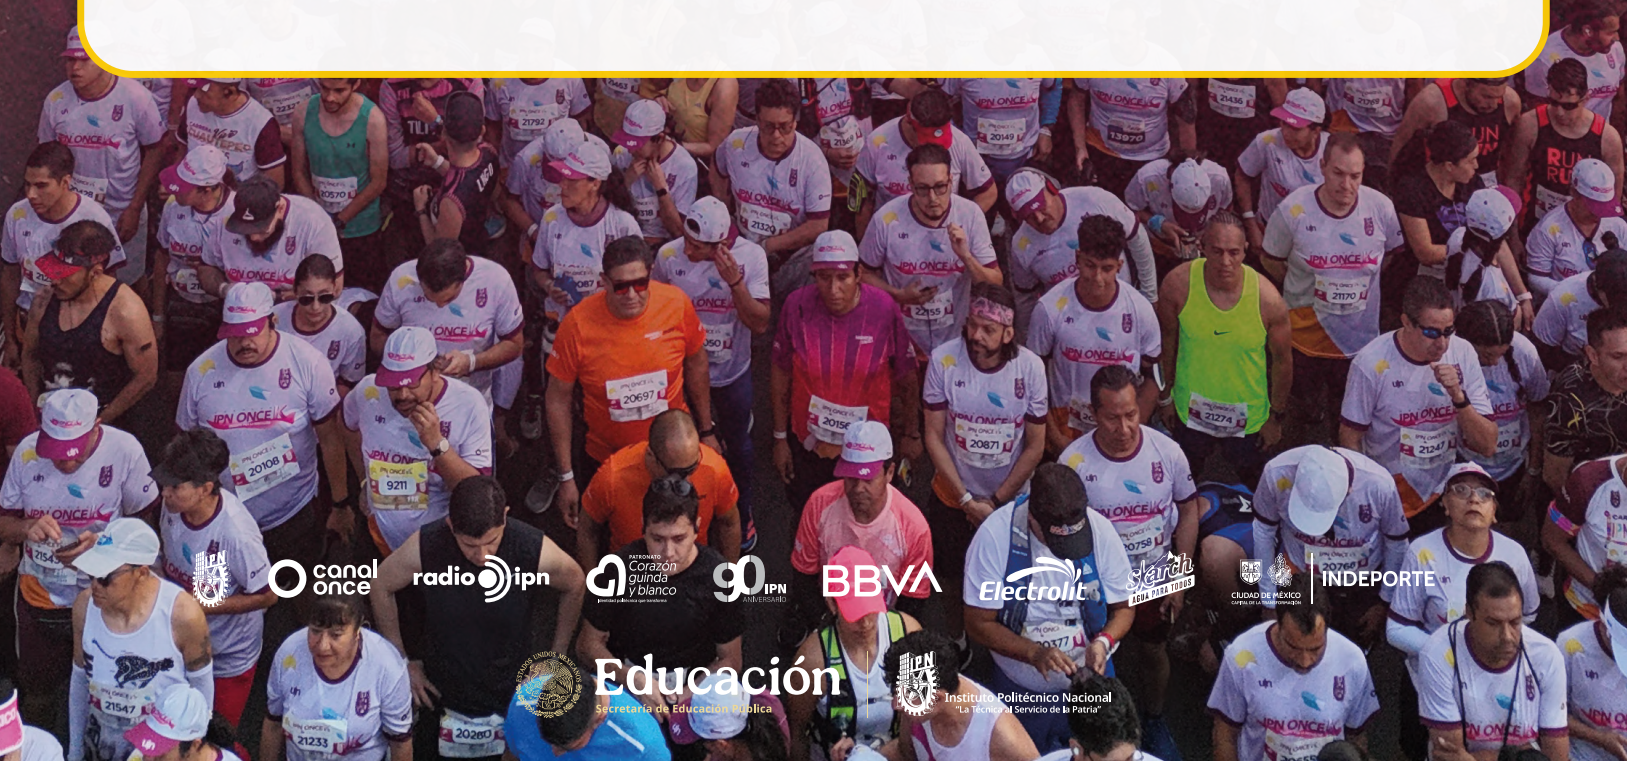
canal once

radio ipn

Corazón guinda y blanco

90 IPN ANIVERSARIO

BBVA

Electrolit

Starch AGUA PARA TODOS

CIUDAD DE MÉXICO

INDEPORTE

Educación
Secretaría de Educación Pública

Instituto Politécnico Nacional
"La Técnica al Servicio de la Patria"